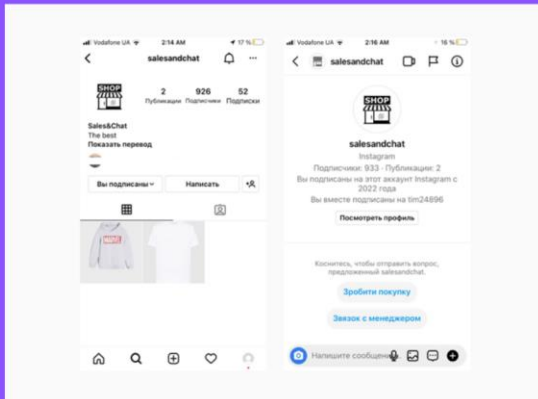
Vodafone UA 2:14 AM 17 %

salesandchat

SHOP

2 Публикации

926 Подписчики

52 Подписки

Sales&Chat
The best
Показать перевод

Вы подписаны

Написать

MARVEL

Vodafone UA 2:16 AM 16 %

salesandchat

SHOP

salesandchat
Instagram
Подписчики: 933 · Публикации: 2
Вы подписаны на этот аккаунт Instagram с 2022 года
Вы вместе подписаны на tim24896

Посмотреть профиль

Коснитесь, чтобы отправить вопрос, предложенный salesandchat.

Зробити покупку

Звязок с менеджером

Напишите сообщение...